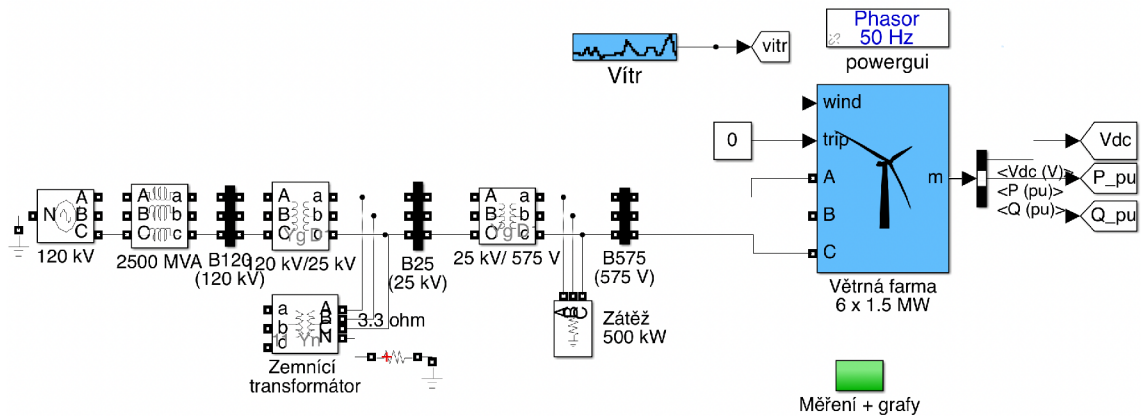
Phasor
50 Hz
powergui

Vítr

vitr

wind

0

trip

A

B

C

m

Vdc

<Vdc (V)>

P_pu

<P (pu)>

<Q (pu)>

Q_pu

Větrná farma
6 x 1.5 MW

N

A
B
C

120 kV

A a
B b
C c

2500 MVA

B120
(120 kV)

A a
B b
C c

120 kV/25 kV

B25
(25 kV)

A a
B b
C c

25 kV/ 575 V

B575
(575 V)

a
b
c

A
B
C
N

Yn

3.3 ohm

Zemnící
transformátor

A B C

Zátěž
500 kW

Měření + grafy